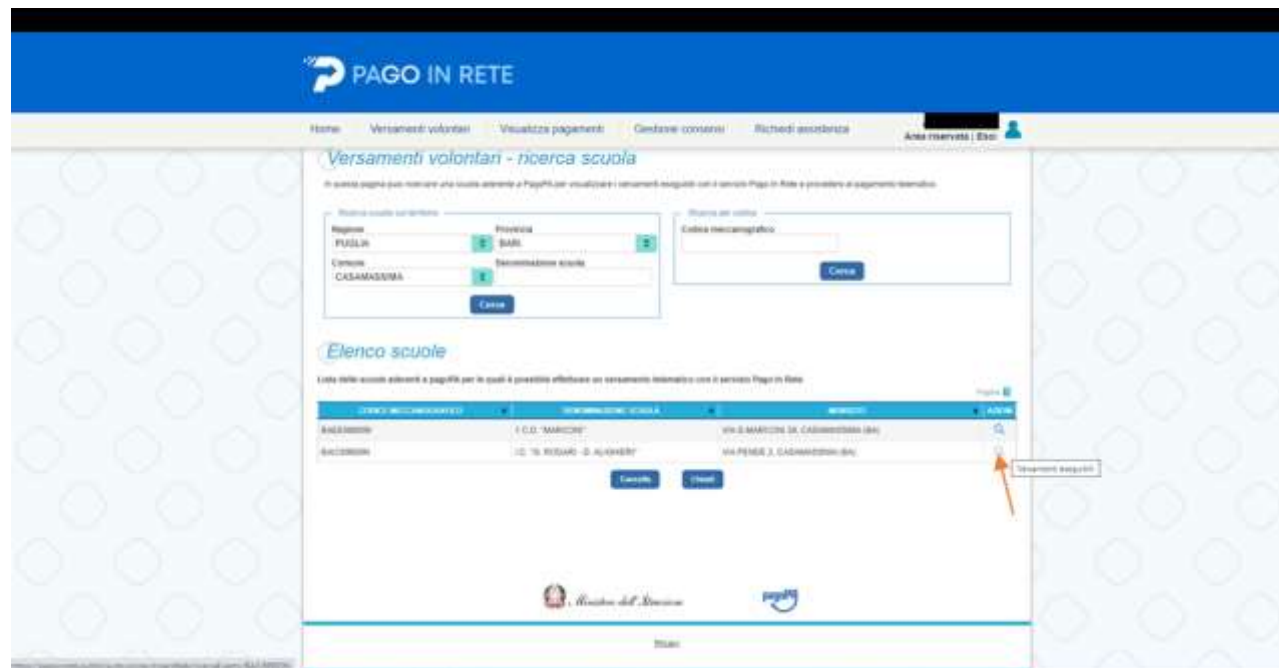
PAGO IN RETE

Home | Versamenti volontari | Visualizza pagamenti | Gestione consensi | Richiedi assistenza | Area riservata | Esci

Versamenti volontari - ricerca scuola

In questa pagina puoi ricercare una scuola aderente a PagoPA per visualizzare i versamenti eseguibili con il servizio Pago In Rete e procedere al pagamento telematico

Ricerca scuole sul territorio
Regione
PUGLIA
Provincia
BARI
Comune
CASAMASSIMA
Denominazione scuola
Cerca

Ricerca per codice
Codice meccanografico
Cerca

Elenco scuole

Lista delle scuole aderenti a pagoPA per le quali è possibile effettuare un versamento telematico con il servizio Pago In Rete

| CODICE MECCANOGRAFICO | DENOMINAZIONE SCUOLA | INDIRIZZO | AZIONI |
|---|---|---|---|
| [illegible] | I C.D. "MARCONI" | VIA G.MARCONI 28, CASAMASSIMA (BA) | |
| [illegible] | I.C. "N. RONDANI - G. ALIGHIERI" | VIA PENDE 2, CASAMASSIMA (BA) | |

Versamenti eseguibili

Cancella | Chiudi

Ministero dell'Istruzione

pagoPA

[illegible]